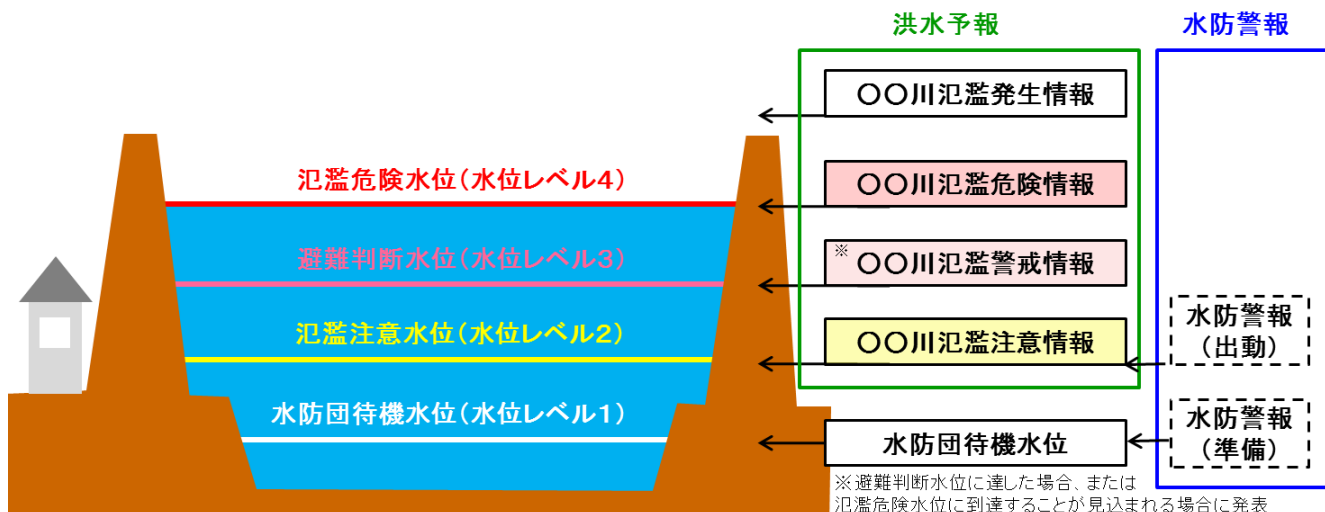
洪水予報

水防警報

〇〇川氾濫発生情報

氾濫危険水位(水位レベル4)

〇〇川氾濫危険情報

避難判断水位(水位レベル3)

※〇〇川氾濫警戒情報

氾濫注意水位(水位レベル2)

〇〇川氾濫注意情報

水防警報
(出動)

水防団待機水位(水位レベル1)

水防団待機水位

水防警報
(準備)

※避難判断水位に達した場合、または氾濫危険水位に到達することが見込まれる場合に発表